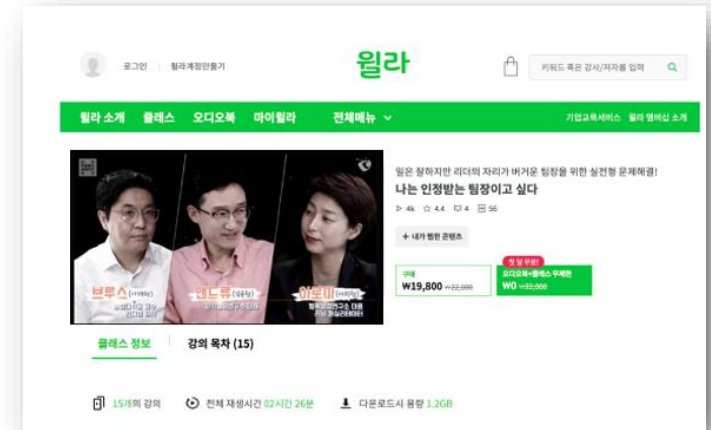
로그인 윌라계정만들기

윌라

키워드 혹은 강사/저자를 입력

윌라 소개 클래스 오디오북 마이윌라 전체메뉴

기업교육서비스 윌라 멤버십 소개

브루스 앤드류 와썹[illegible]

일은 잘하지만 리더의 자리가 버거운 팀장을 위한 실전형 문제해결!

나는 인정받는 팀장이고 싶다

4k 4.4 4 56

+ 내가 찜한 콘텐츠

구매
₩19,800 ~~₩22,000~~

첫 달 무료!
오디오북+클래스 무제한
₩0 ~~₩22,000~~

클래스 정보 강의 목차 (15)

15개의 강의 전체 재생시간 02시간 26분 다운로드시 용량 1.2GB